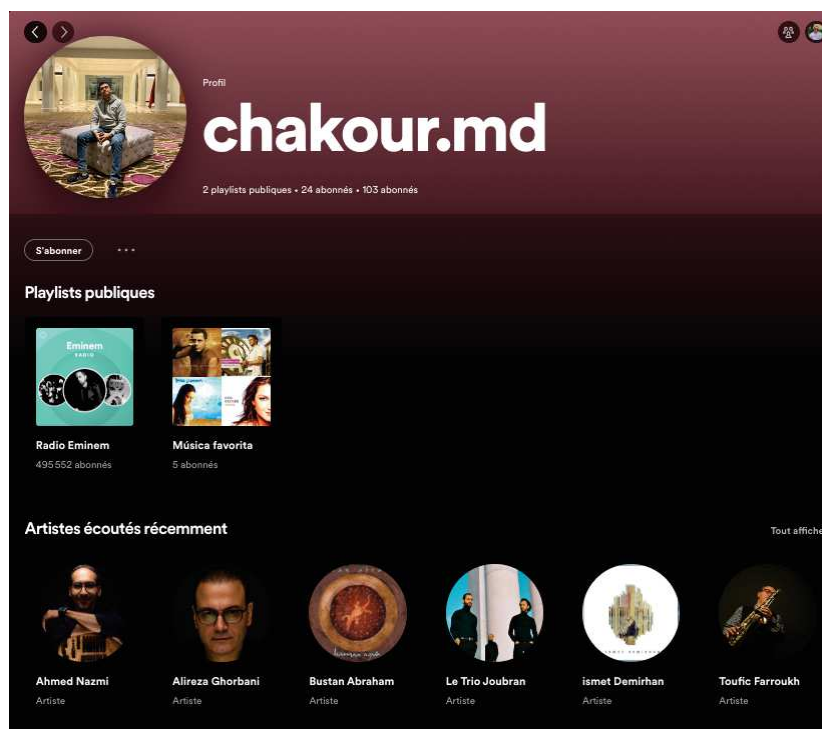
Profil

chakour.md

2 playlists publiques • 24 abonnés • 103 abonnés

S'abonner

•••

Playlists publiques

Eminem
RADIO

Radio Eminem
495 552 abonnés

Música favorita
5 abonnés

Artistes écoutés récemment

Tout affiche

Ahmed Nazmi
Artiste

Alireza Ghorbani
Artiste

Bustan Abraham
Artiste

Le Trio Joubran
Artiste

ismet Demirhan
Artiste

Toufic Farroukh
Artiste